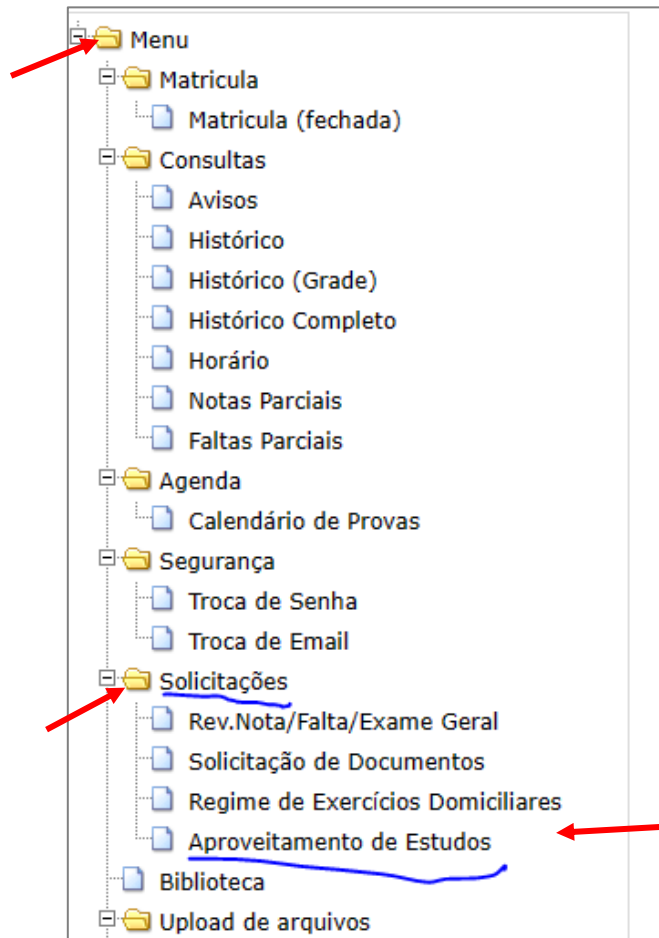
Menu
Matricula
Matricula (fechada)
Consultas
Avisos
Histórico
Histórico (Grade)
Histórico Completo
Horário
Notas Parciais
Faltas Parciais
Agenda
Calendário de Provas
Segurança
Troca de Senha
Troca de Email
Solicitações
Rev.Nota/Falta/Exame Geral
Solicitação de Documentos
Regime de Exercícios Domiciliares
Aproveitamento de Estudos
Biblioteca
Upload de arquivos